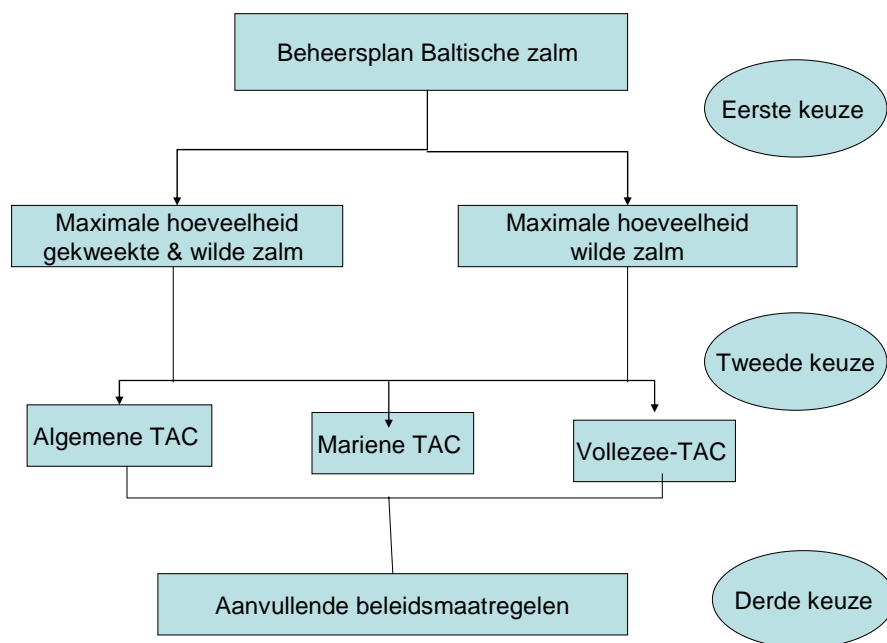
Beheersplan Baltische zalm

Eerste keuze

Maximale hoeveelheid gekweekte & wilde zalm

Maximale hoeveelheid wilde zalm

Tweede keuze

Algemene TAC

Mariene TAC

Vollezee-TAC

Aanvullende beleidsmaatregelen

Derde keuze